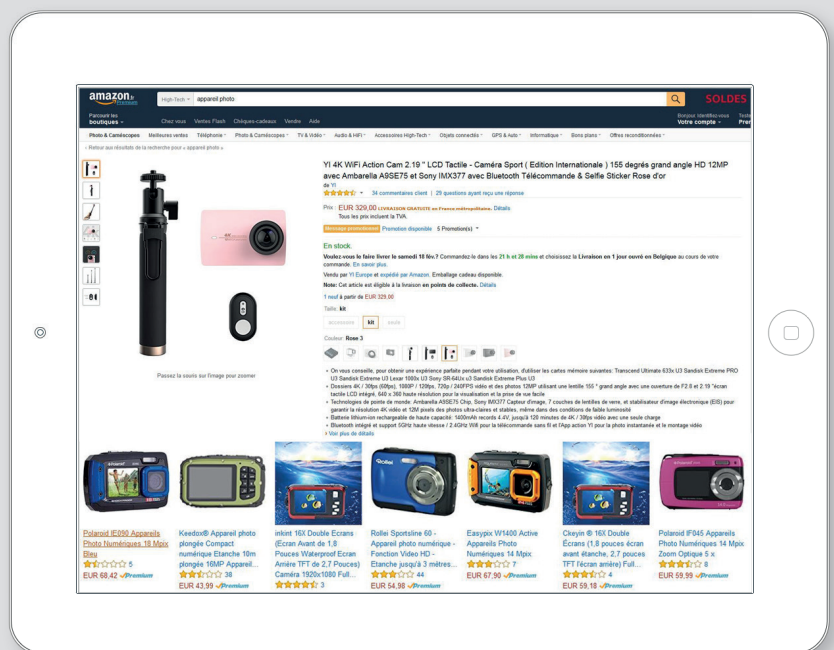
amazon.fr Premium

High-Tech ▾ appareil photo

SOLDES

Parcourir les boutiques ▾ Chez vous Ventes Flash Chèques-cadeaux Vendre Aide

Bonjour. Identifiez-vous Votre compte ▾

Photo & Caméscopes Meilleures ventes Téléphonie ▾ Photo & Caméscopes ▾ TV & Vidéo ▾ Audio & HiFi ▾ Accessoires High-Tech ▾ Objets connectés ▾ GPS & Auto ▾ Informatique ▾ Bons plans ▾ Offres reconditionnées ▾

‹ Retour aux résultats de la recherche pour « appareil photo »

YI 4K WiFi Action Cam 2.19 " LCD Tactile - Caméra Sport ( Edition Internationale ) 155 degrés grand angle HD 12MP avec Ambarella A9SE75 et Sony IMX377 avec Bluetooth Télécommande & Selfie Sticker Rose d'or

de YI

34 commentaires client | 29 questions ayant reçu une réponse

Prix : EUR 329,00 LIVRAISON GRATUITE en France métropolitaine. Détails
Tous les prix incluent la TVA.

Message promotionnel Promotion disponible 5 Promotion(s) ▾

En stock.

Voulez-vous le faire livrer le samedi 18 fév.? Commandez-le dans les 21 h et 28 mins et choisissez la Livraison en 1 jour ouvré en Belgique au cours de votre commande. En savoir plus.

Vendu par YI Europe et expédié par Amazon. Emballage cadeau disponible.

Note: Cet article est éligible à la livraison en points de collecte. Détails

1 neuf à partir de EUR 329,00

Taille: kit

accessoire kit seule

Couleur: Rose 3

Passez la souris sur l'image pour zoomer

• On vous conseille, pour obtenir une expérience parfaite pendant votre utilisation, d'utiliser les cartes mémoire suivantes: Transcend Ultimate 633x U3 Sandisk Extreme PRO U3 Sandisk Extreme U3 Lexar 1000x U3 Sony SR-64Ux u3 Sandisk Extreme Plus U3
• Dossiers 4K / 30fps (60fps), 1080P / 120fps, 720p / 240FPS vidéo et des photos 12MP utilisant une lentille 155 ° grand angle avec une ouverture de F2.8 et 2.19 "écran tactile LCD intégré, 640 x 360 haute résolution pour la visualisation et la prise de vue facile
• Technologies de pointe de monde: Ambarella A9SE75 Chip, Sony IMX377 Capteur d'image, 7 couches de lentilles de verre, et stabilisateur d'image électronique (EIS) pour garantir la résolution 4K vidéo et 12M pixels des photos ultra-claires et stables, même dans des conditions de faible luminosité
• Batterie lithium-ion rechargeable de haute capacité: 1400mAh records 4.4V, jusqu'à 120 minutes de 4K / 30fps vidéo avec une seule charge
• Bluetooth intégré et support 5GHz haute vitesse / 2.4GHz Wifi pour la télécommande sans fil et l'App action YI pour la photo instantanée et le montage vidéo
› Voir plus de détails

Polaroid IE090 Appareils Photo Numériques 18 Mpix Bleu
5
EUR 68,42 Premium

Keedox® Appareil photo plongée Compact numérique Etanche 10m plongée 16MP Appareil...
38
EUR 43,99 Premium

inkint 16X Double Ecrans (Ecran Avant de 1,8 Pouces Waterproof Ecran Arrière TFT de 2,7 Pouces) Caméra 1920x1080 Full...
3

Rollei Sportsline 60 - Appareil photo numérique - Fonction Video HD - Etanche jusqu'à 3 mètres...
44
EUR 54,98 Premium

Easypix W1400 Active Appareils Photo Numériques 14 Mpix
7
EUR 67,90 Premium

Ckeyin ® 16X Double Écrans (1,8 pouces écran avant étanche, 2,7 pouces TFT (écran arrière) Full...
4
EUR 59,18 Premium

Polaroid IF045 Appareils Photo Numériques 14 Mpix Zoom Optique 5 x
8
EUR 59,99 Premium